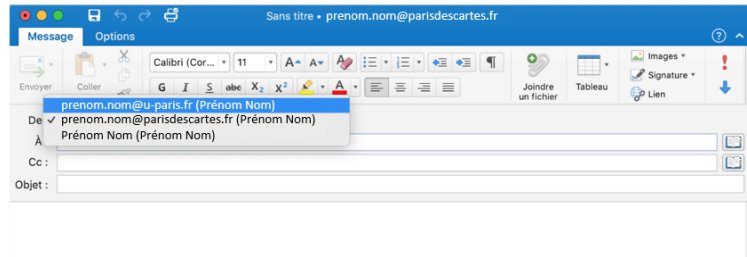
Sans titre • prenom.nom@parisdescartes.fr

Message Options

Envoyer Coller

Calibri (Cor... 11

G I S abc $X_2$ $X^2$

Joindre un fichier

Tableau

Images

Signature

Lien

De

prenom.nom@u-paris.fr (Prénom Nom)
✓ prenom.nom@parisdescartes.fr (Prénom Nom)
Prénom Nom (Prénom Nom)

À

Cc :

Objet :